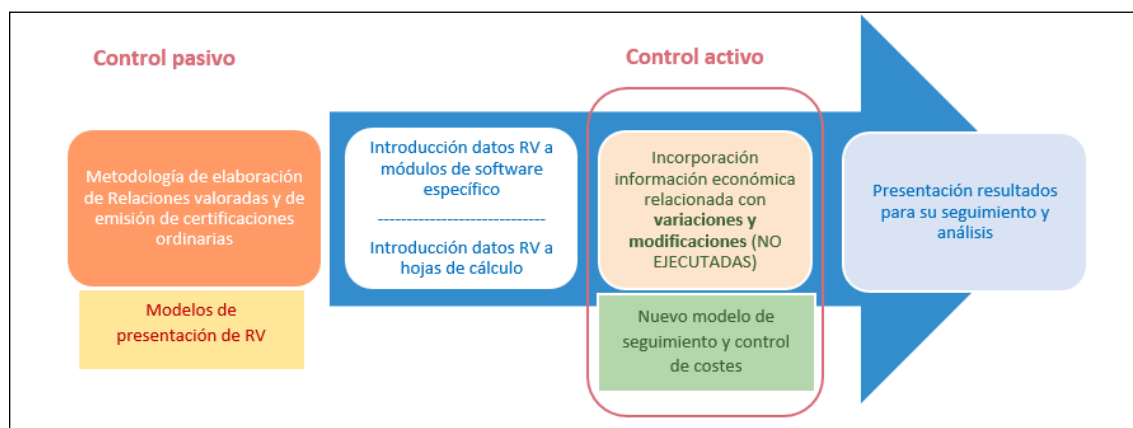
Control pasivo

Control activo

Metodología de elaboración de Relaciones valoradas y de emisión de certificaciones ordinarias

Modelos de presentación de RV

Introducción datos RV a módulos de software específico

------------------------------

Introducción datos RV a hojas de cálculo

Incorporación información económica relacionada con variaciones y modificaciones (NO EJECUTADAS)

Nuevo modelo de seguimiento y control de costes

Presentación resultados para su seguimiento y análisis